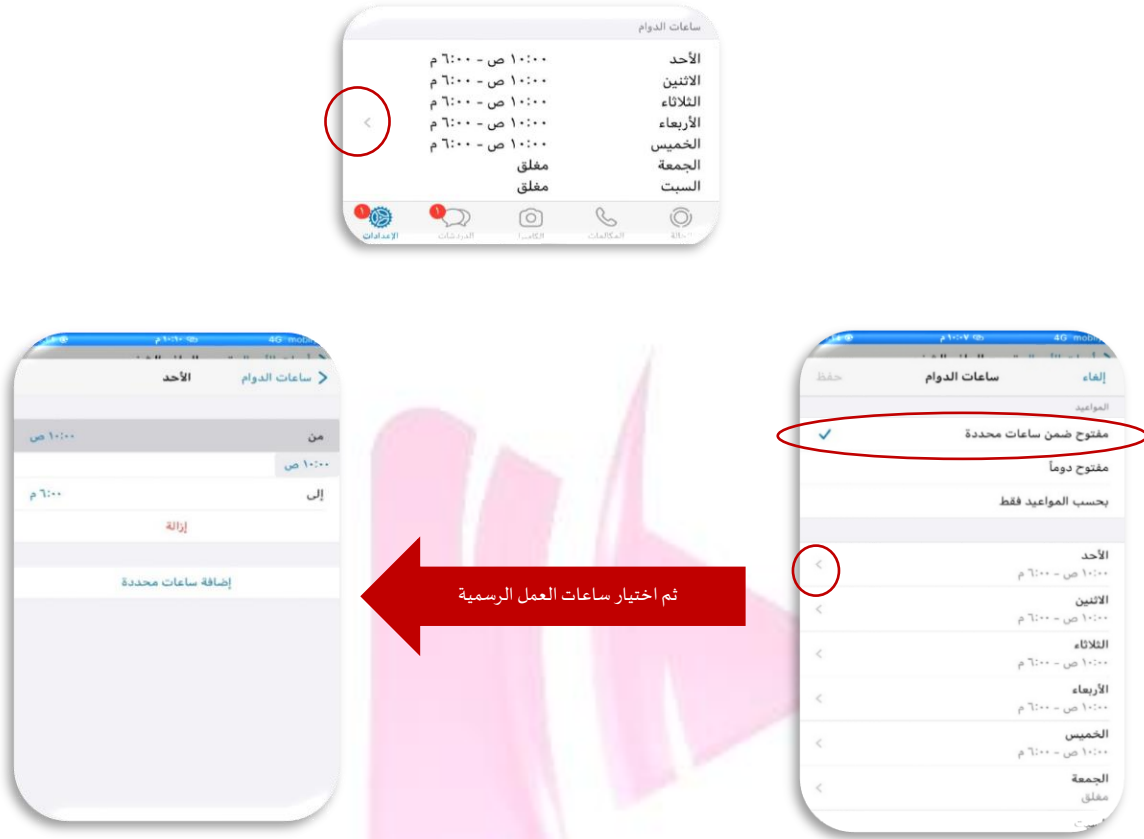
ساعات الدوام

| | |
|---|---|
| الأحد | ١٠:٠٠ ص - ٦:٠٠ م |
| الاثنين | ١٠:٠٠ ص - ٦:٠٠ م |
| الثلاثاء | ١٠:٠٠ ص - ٦:٠٠ م |
| الأربعاء | ١٠:٠٠ ص - ٦:٠٠ م |
| الخميس | ١٠:٠٠ ص - ٦:٠٠ م |
| الجمعة | مغلق |
| السبت | مغلق |

الإعدادات الدردشات الكاميرا المكالمات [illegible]

4G mobily ١٠:١٠

ساعات الدوام الأحد

من ١٠:٠٠ ص

١٠:٠٠ ص

إلى ٦:٠٠ م

إزالة

إضافة ساعات محددة

ثم اختيار ساعات العمل الرسمية

4G mobily ١٠:٠٧

إلغاء ساعات الدوام حفظ

المواعيد

مفتوح ضمن ساعات محددة

مفتوح دوماً

بحسب المواعيد فقط

الأحد
١٠:٠٠ ص - ٦:٠٠ م

الاثنين
١٠:٠٠ ص - ٦:٠٠ م

الثلاثاء
١٠:٠٠ ص - ٦:٠٠ م

الأربعاء
١٠:٠٠ ص - ٦:٠٠ م

الخميس
١٠:٠٠ ص - ٦:٠٠ م

الجمعة
مغلق